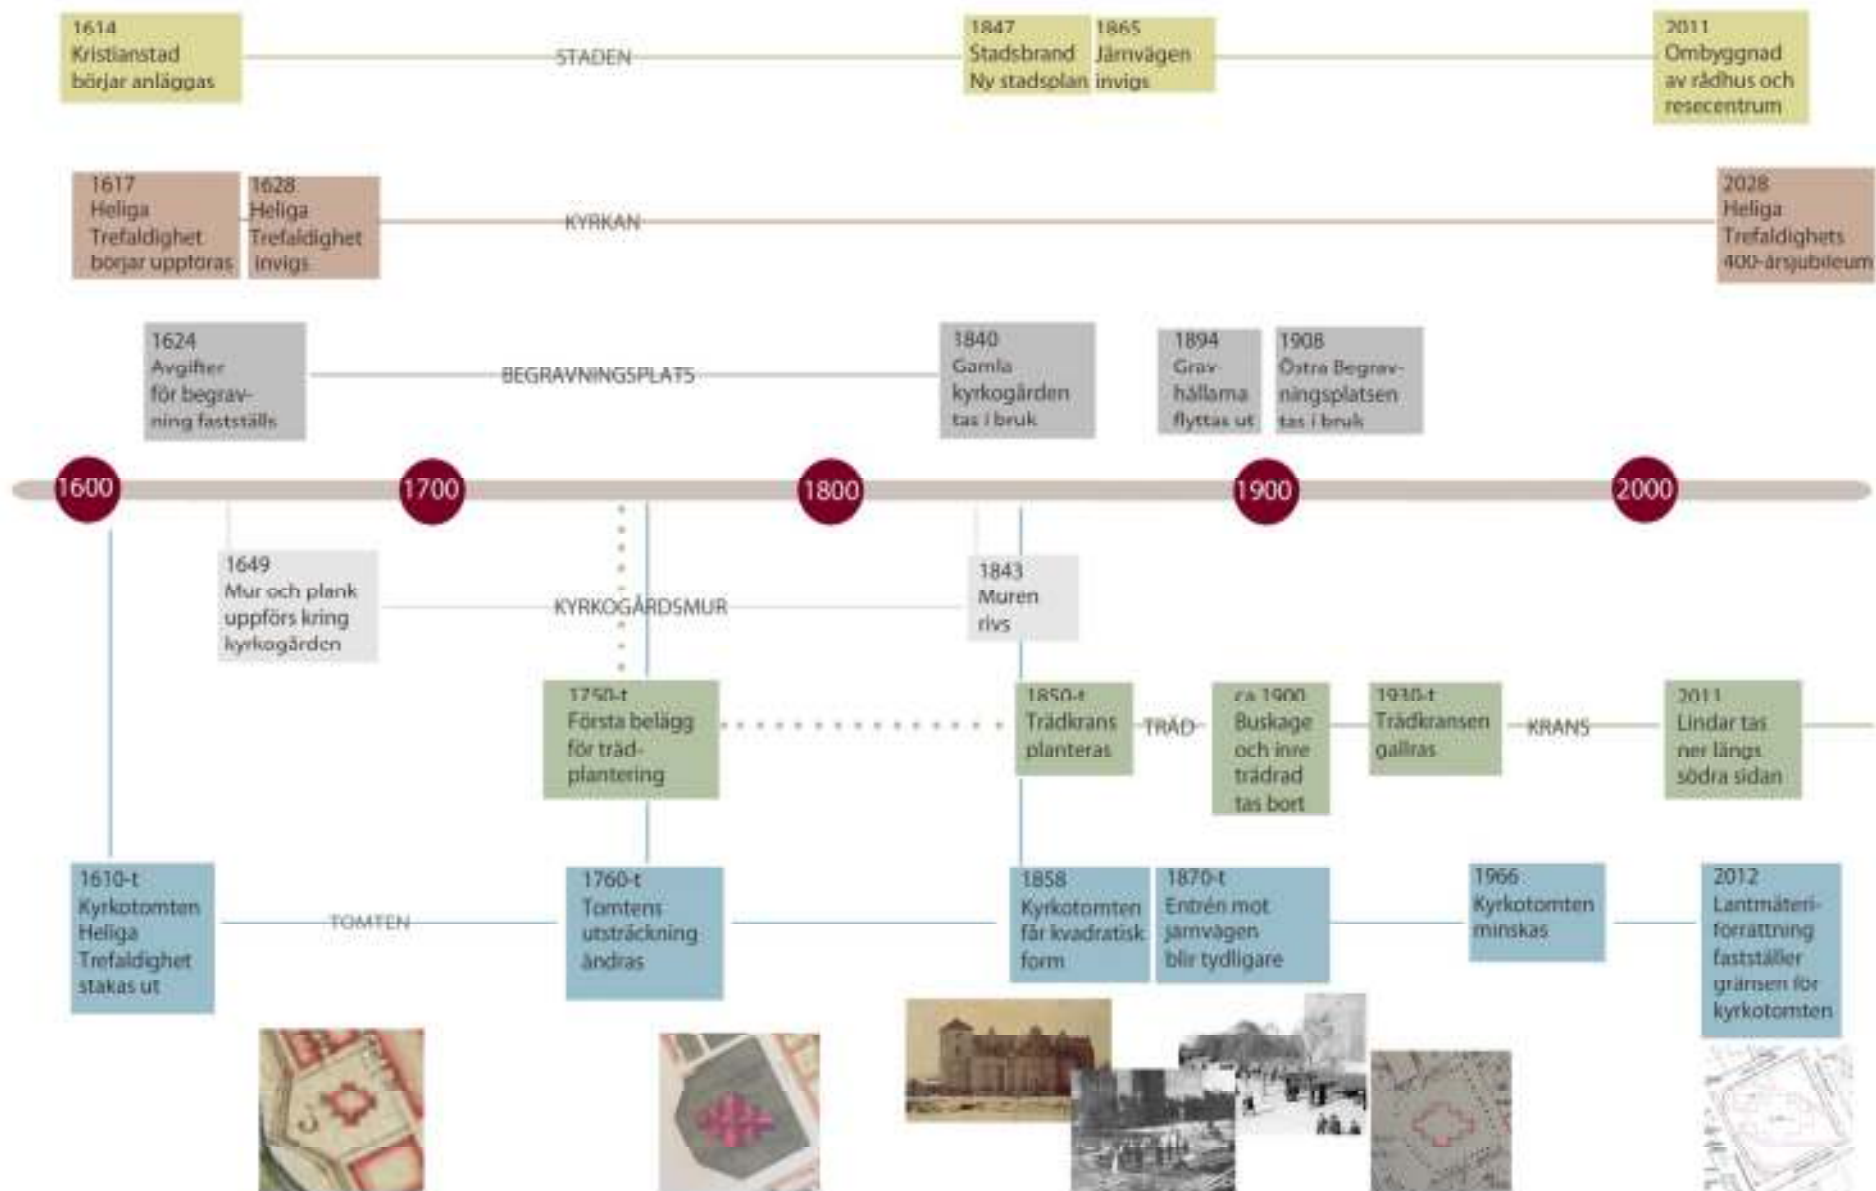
1614
Kristianstad börjar anläggas

STADEN

1847
Stadsbrand
Ny stadsplan

1865
Järnvägen invigs

2011
Ombyggnad av rådhus och resecentrum

1617
Heliga Trefaldighet börjar uppföras

1628
Heliga Trefaldighet invigs

KYRKAN

2028
Heliga Trefaldighets 400-årsjubileum

1624
Avgifter för begravning fastställs

BEGRAVNINGSPLATS

1840
Gamla kyrkogården tas i bruk

1894
Gravhällarna flyttas ut

1908
Östra Begravningsplatsen tas i bruk

1600

1700

1800

1900

2000

1649
Mur och plank uppförs kring kyrkogården

KYRKOGÅRDSMUR

1843
Muren rivs

1750-t
Första belägg för trädplantering

1850-t
Trädkrans planteras

TRÄD

ca 1900
Buskage och inre trädrad tas bort

1930-t
Trädkransen gallras

KRANS

2011
Lindar tas ner längs södra sidan

1610-t
Kyrkotomten Heliga Trefaldighet stakas ut

TOMTEN

1760-t
Tomtens utsträckning ändras

1858
Kyrkotomten får kvadratisk form

1870-t
Entrén mot järnvägen blir tydligare

1966
Kyrkotomten minskas

2012
Lantmäteriförrättning fastställer gränsen för kyrkotomten